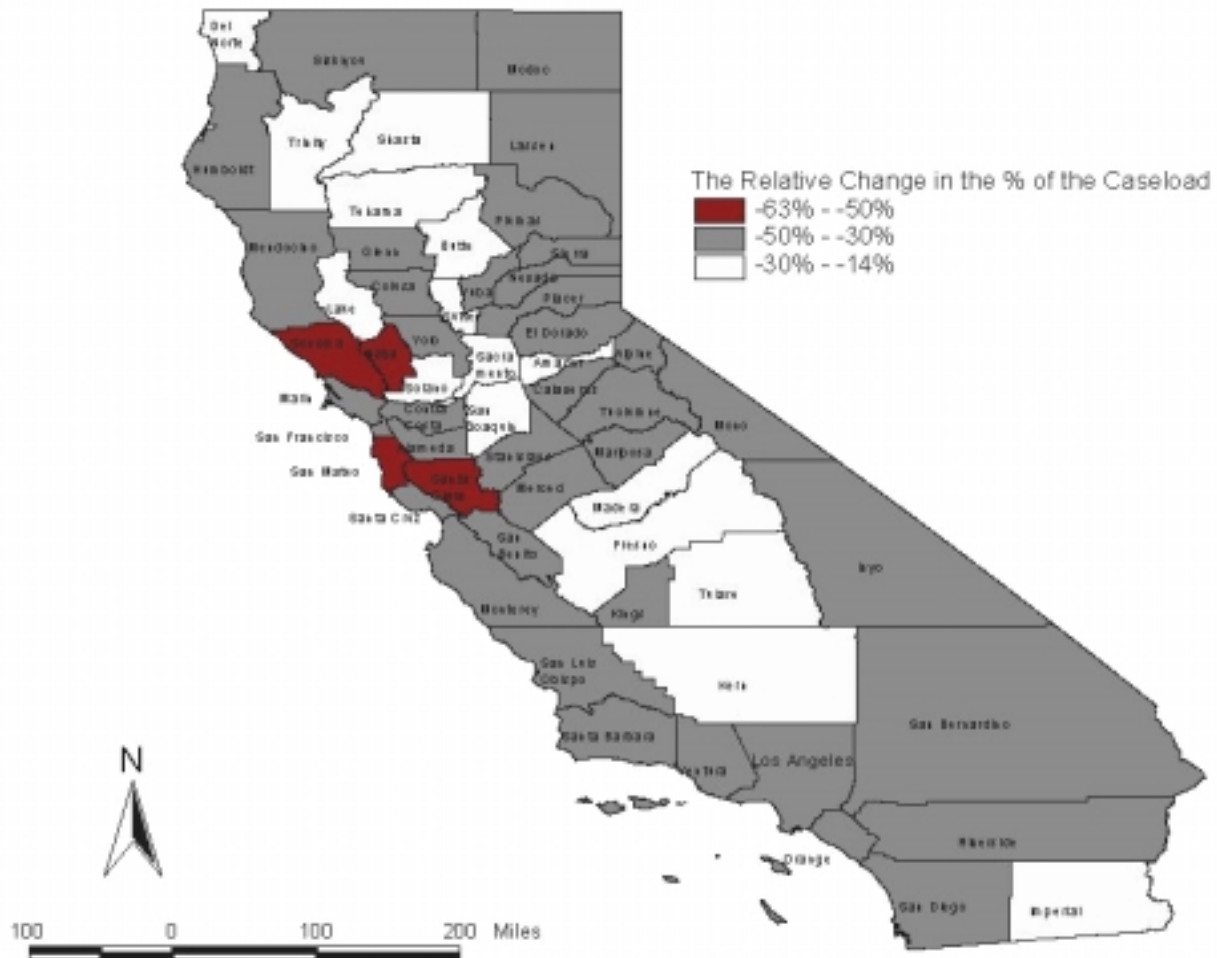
Del Norte
Siskiyou
Modoc
Humboldt
Trinity
Shasta
Lassen
Tehama
Plumas
Mendocino
Glenn
Butte
Sierra
Nevada
Lake
Colusa
Yuba
Placer
Sutter
El Dorado
Sonoma
Napa
Yolo
Sacramento
Amador
Alpine
Marin
Solano
Calaveras
Tuolumne
Mono
San Francisco
Contra Costa
San Joaquin
Alameda
San Mateo
Stanislaus
Mariposa
Santa Clara
Merced
Santa Cruz
Madera
San Benito
Fresno
Inyo
Monterey
Kings
Tulare
San Luis Obispo
Kern
San Bernardino
Santa Barbara
Ventura
Los Angeles
Orange
Riverside
San Diego
Imperial

The Relative Change in the % of the Caseload
-63% - -50%
-50% - -30%
-30% - -14%

N

100 0 100 200 Miles